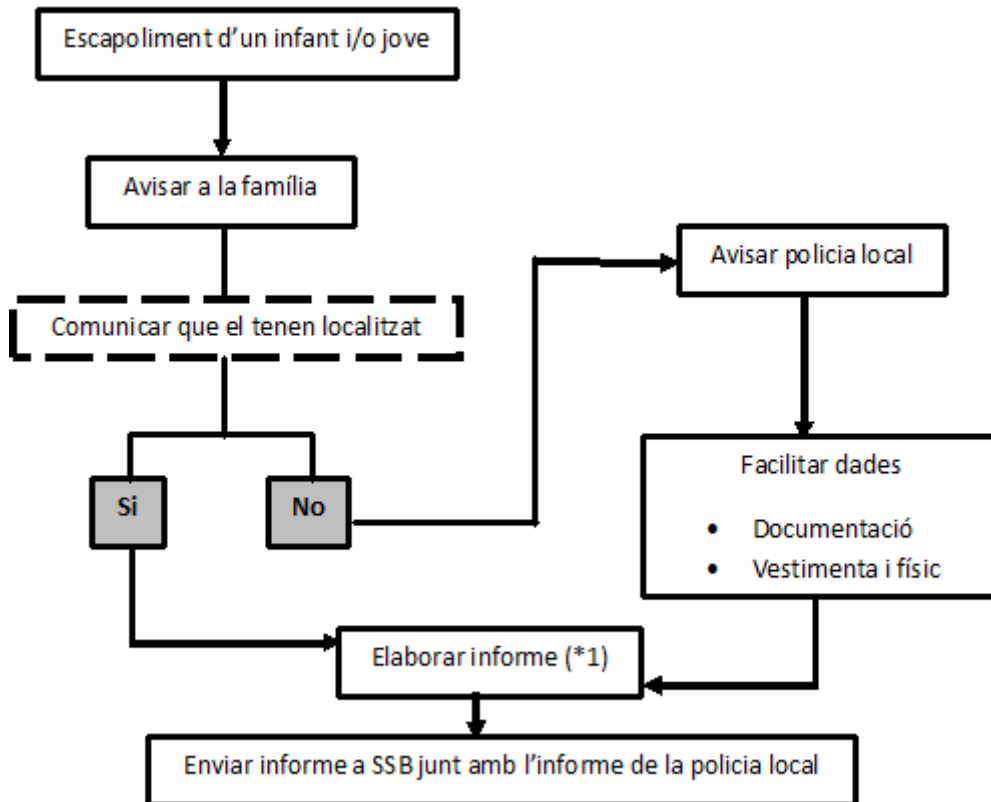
Escapoliment d'un infant i/o jove

Avisar a la família

Comunicar que el tenen localitzat

Si

No

Avisar policia local

Facilitar dades

- Documentació
- Vestimenta i físic

Elaborar informe (*1)

Enviar informe a SSB junt amb l'informe de la policia local